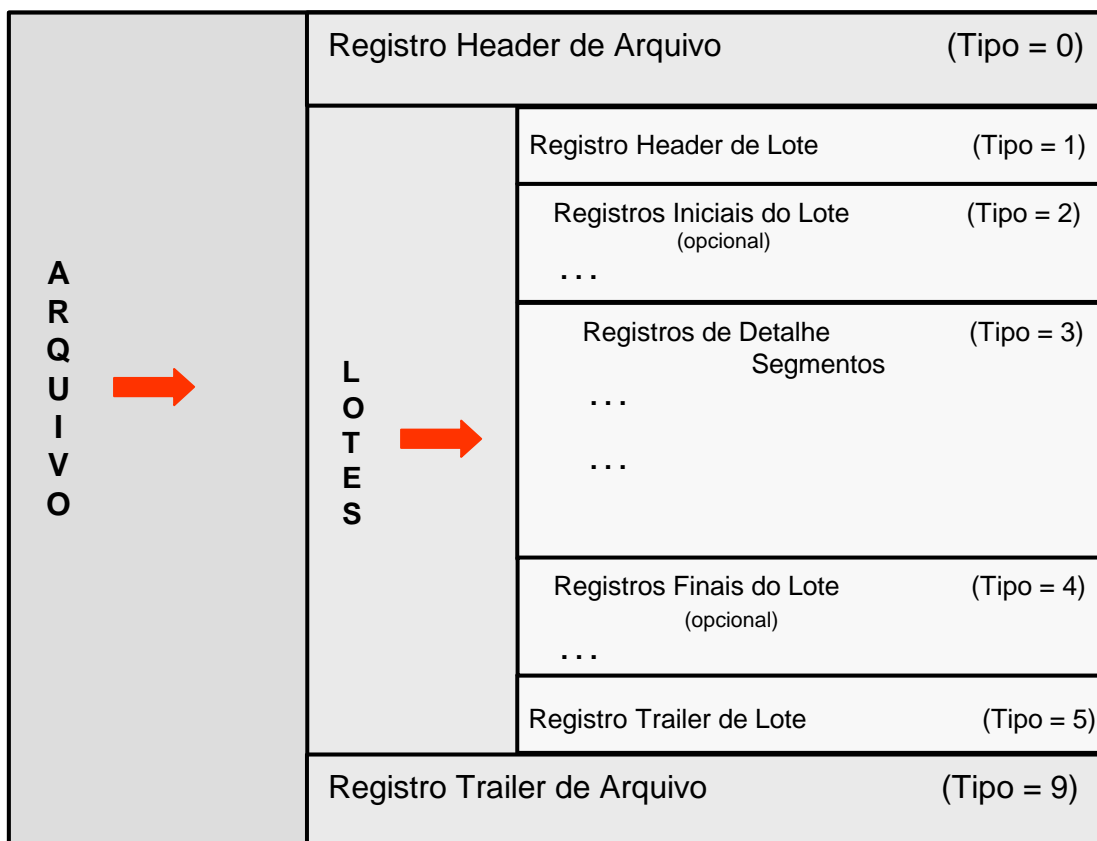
A
R
Q
U
I
V
O

Registro Header de Arquivo (Tipo = 0)

L
O
T
E
S

Registro Header de Lote (Tipo = 1)

Registros Iniciais do Lote (Tipo = 2)
(opcional)
. . .

Registros de Detalhe (Tipo = 3)
Segmentos
. . .
. . .

Registros Finais do Lote (Tipo = 4)
(opcional)
. . .

Registro Trailer de Lote (Tipo = 5)

Registro Trailer de Arquivo (Tipo = 9)